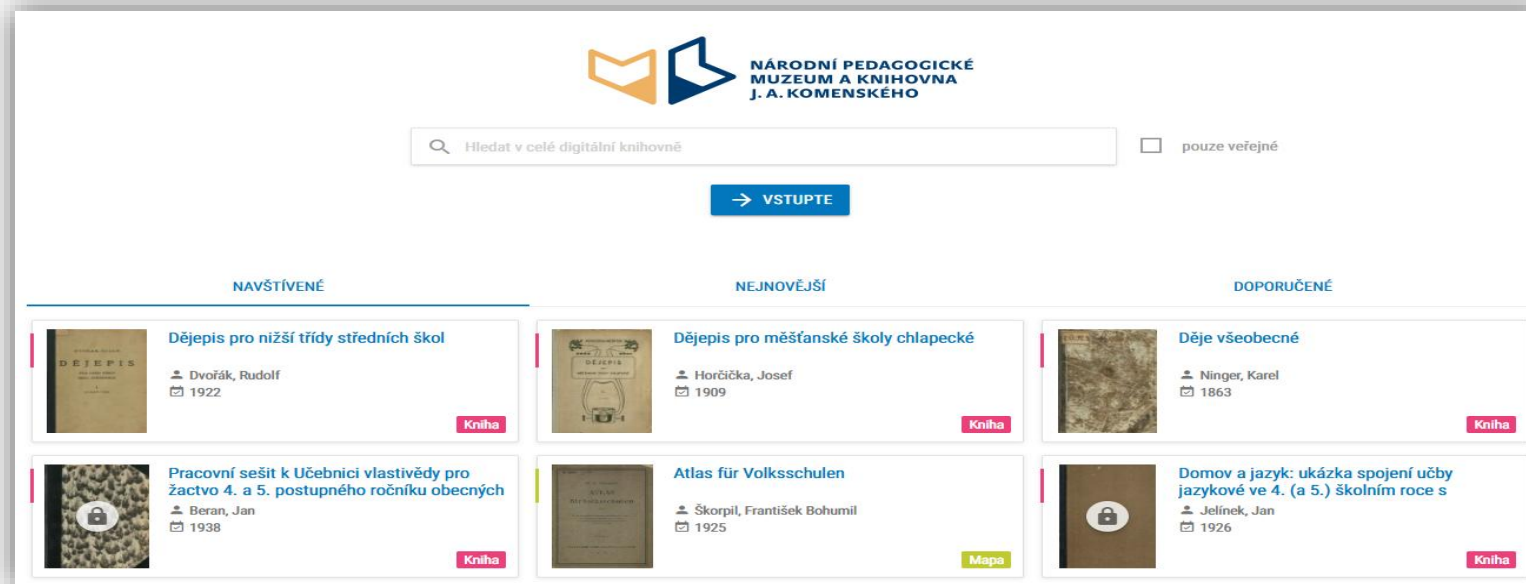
NÁRODNÍ PEDAGOGICKÉ MUZEUM A KNIHOVNA J. A. KOMENSKÉHO

Hledat v celé digitální knihovně

pouze veřejné

VSTUPTE

NAVŠTÍVENÉ

NEJNOVĚJŠÍ

DOPORUČENÉ

DĚJEPIS

Dějepis pro nižší třídy středních škol
Dvořák, Rudolf
1922
Kniha

Dějepis pro měšťanské školy chlapecké
Horčička, Josef
1909
Kniha

Děje všeobecné
Ninger, Karel
1863
Kniha

Pracovní sešit k Učebnici vlastivědy pro žactvo 4. a 5. postupného ročníku obecných
Beran, Jan
1938
Kniha

ATLAS

Atlas für Volksschulen
Škorpil, František Bohumil
1925
Mapa

Domov a jazyk: ukázka spojení učby jazykové ve 4. (a 5.) školním roce s
Jelínek, Jan
1926
Kniha